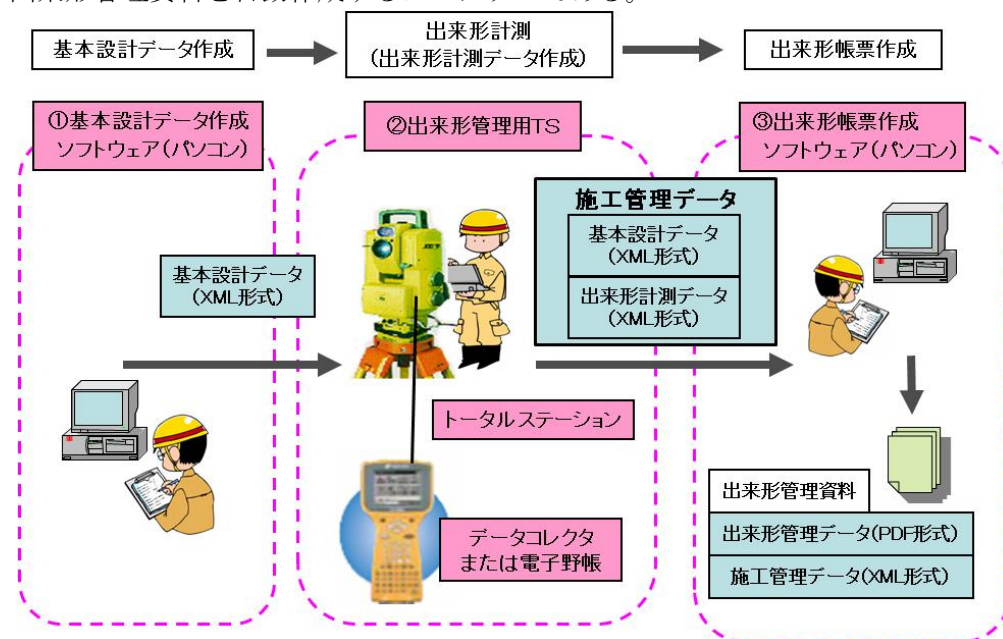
基本設計データ作成

出来形計測
(出来形計測データ作成)

出来形帳票作成

①基本設計データ作成
ソフトウェア(パソコン)

②出来形管理用TS

③出来形帳票作成
ソフトウェア(パソコン)

施工管理データ

基本設計データ
(XML形式)

出来形計測データ
(XML形式)

基本設計データ
(XML形式)

トータルステーション

データコレクタ
または電子野帳

出来形管理資料

出来形管理データ(PDF形式)

施工管理データ(XML形式)